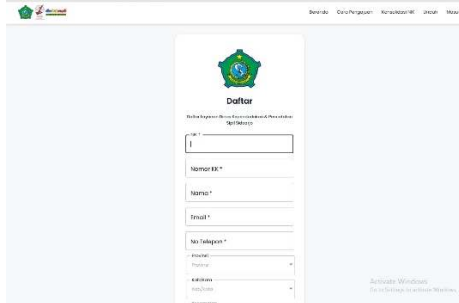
Beranda Cara Pengajuan Konsultasi NIK Unduh Masuk

Daftar

Dinas Kependudukan dan Pencatatan Sipil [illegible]

NIK *

Nomor KK *

Nama *

Email *

No Telepon *

Provinsi
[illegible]

Kab/Kota
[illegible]

Activate Windows
Go to Settings to activate Windows.